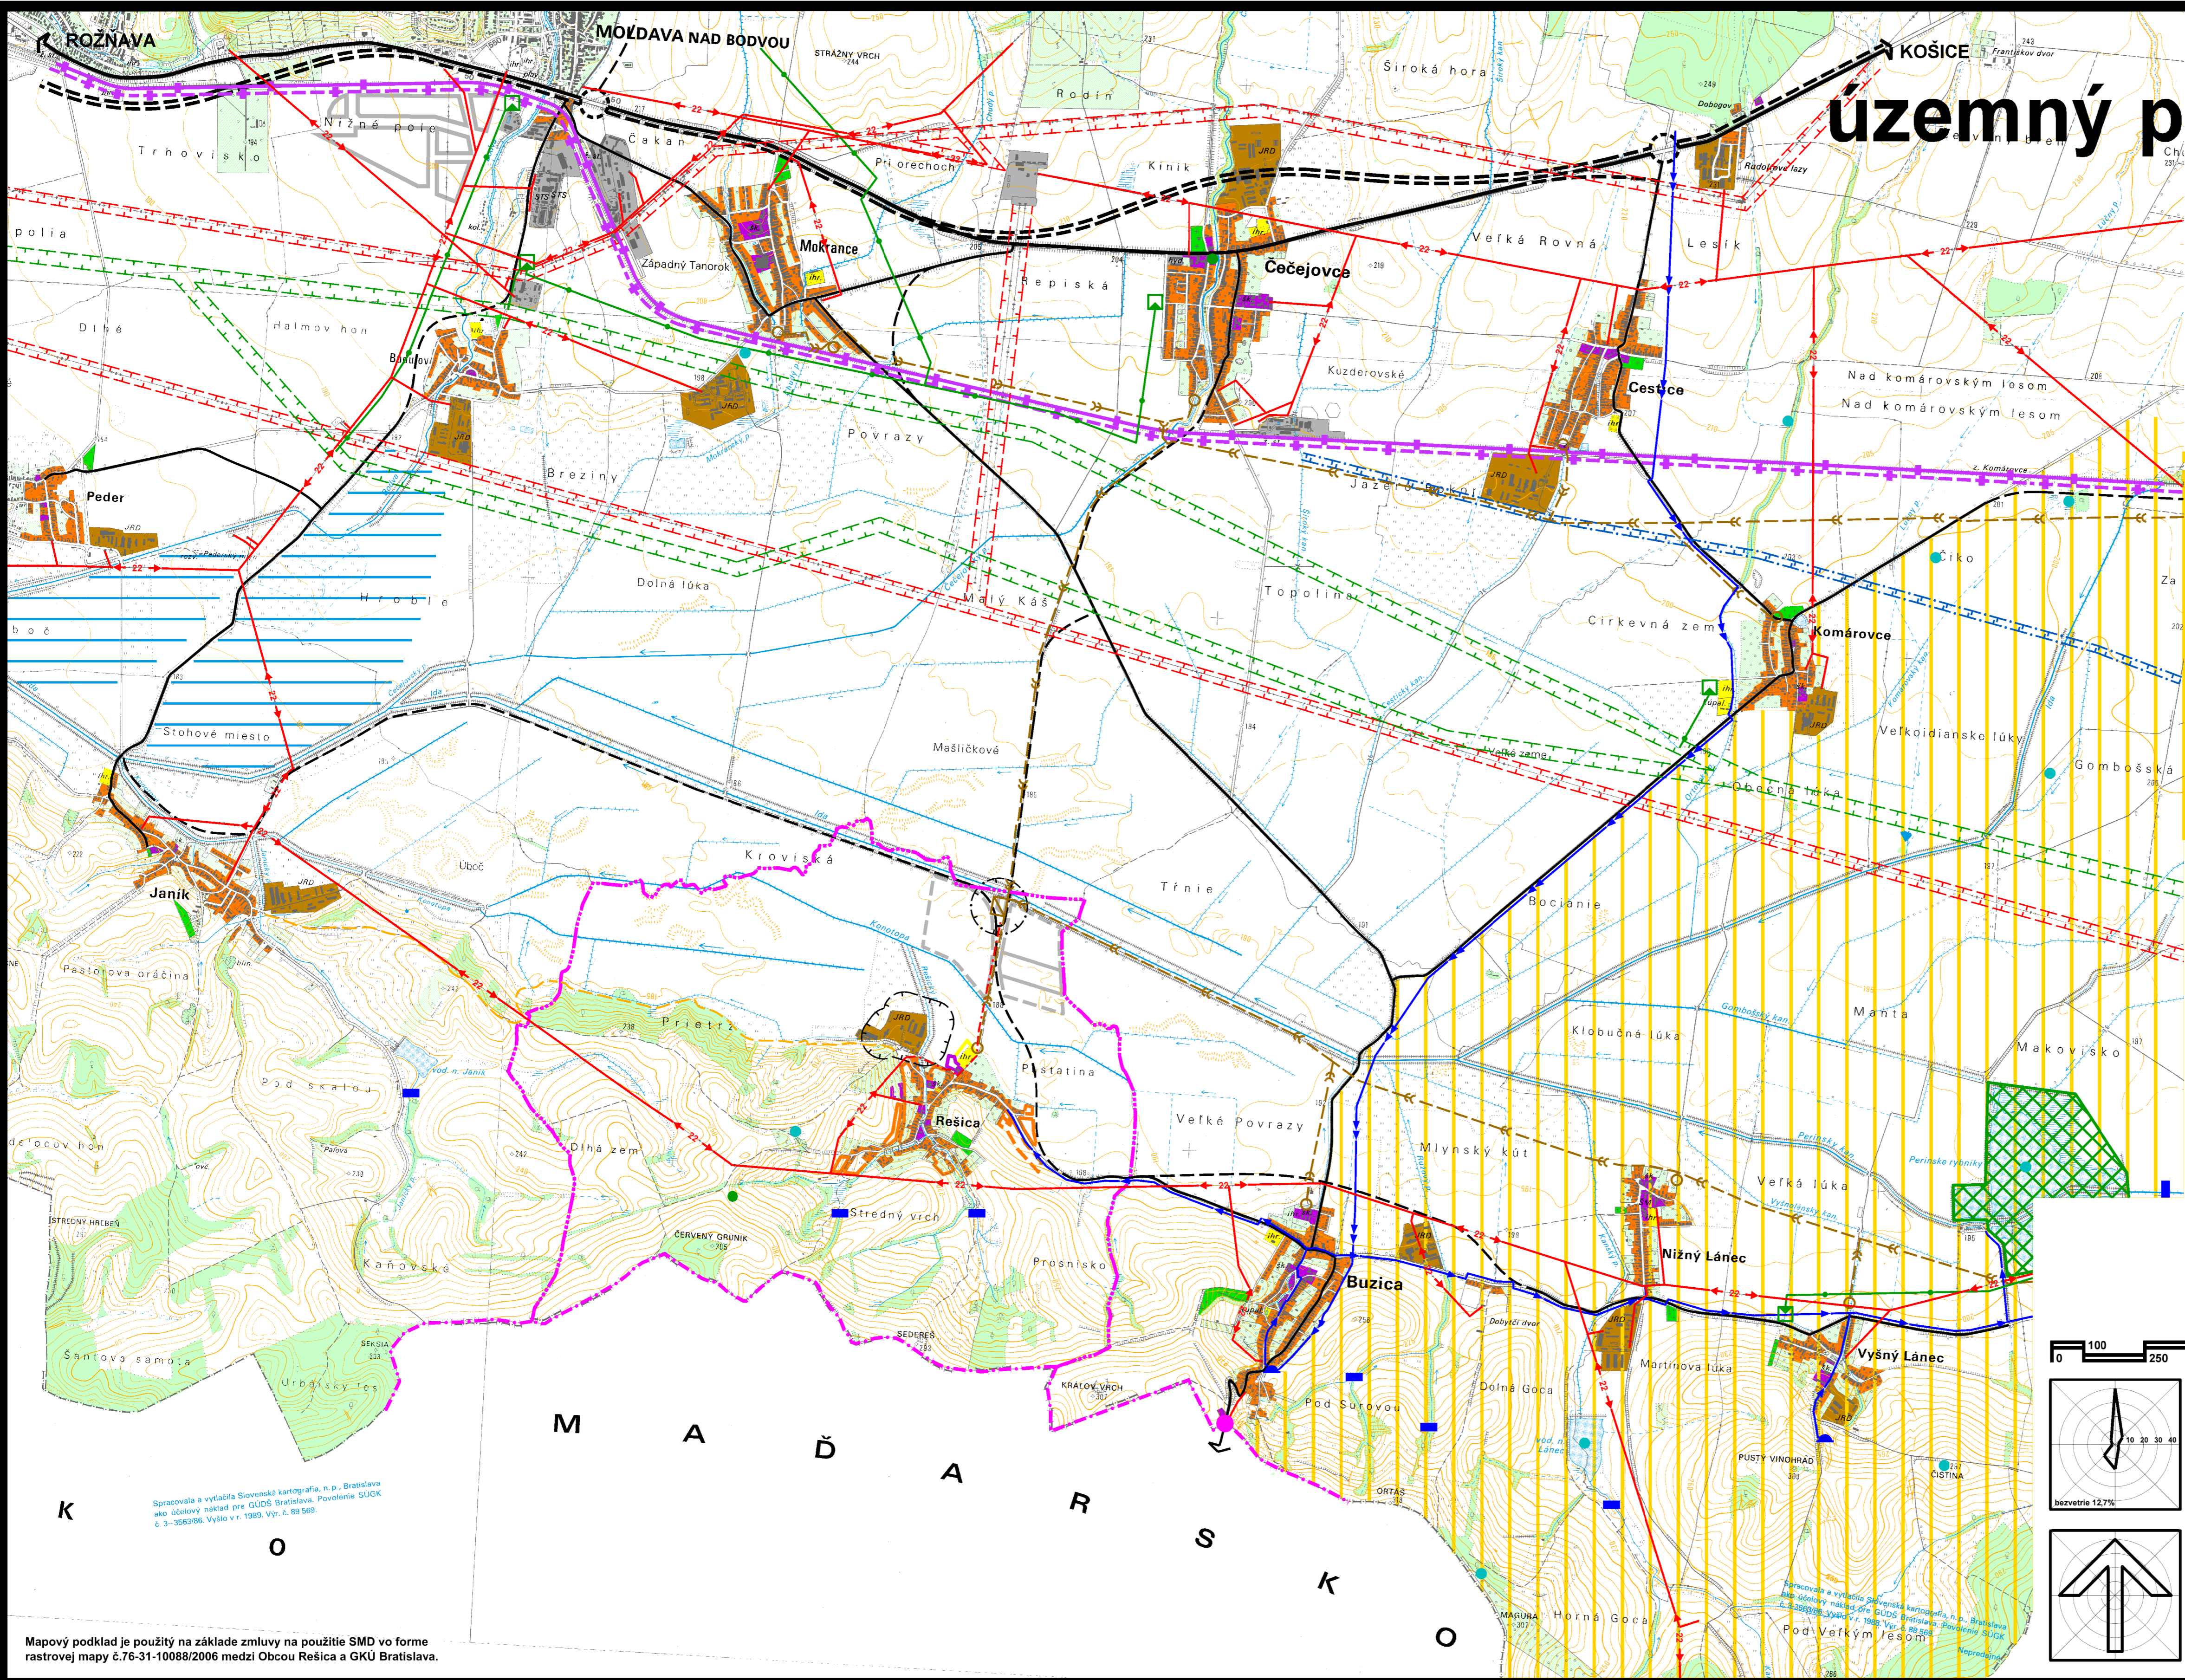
ROŽNAVA

MOLDAVA NAD BODVOU

KOŠICE

územný p

STRÁŽNY VRCH

Široká hora

Rodín

Nižné pole

Trhovisko

Čakan

Pri orechoch

Kinik

Radotovce lazy

Mokrance

Západný Tanorok

Čečejovce

Veľká Rovná

Lesík

polia

Repiská

Dlhé

Halmov hon

Buzitov

Kuzderovské

Cestice

Nad komárovským lesom

Nad komárovským lesom

Povrazy

Peder

Breziny

Jazero

Čiko

Hroble

Dolná lúka

Malý Káš

Topolina

Cirkevná zem

Komárovce

boč

Stohové miesto

Mašličkové

Veľké zeme

Veľkoidianske lúky

Gombošská

Obecná lúka

Kroviská

Janík

Uboč

Tŕnie

Bociánie

Pastorova oráčina

Prietrž

Manta

Klobučná lúka

Makovisko

Pod skalou

Pestatina

Rešica

Veľké Povrazy

Mlynský kút

delocov hon

Dlhá zem

Veľká lúka

Stredný vrch

ČERVENÝ GRUNIK

STREDNÝ HREBEŇ

Kaňovské

Prosnisko

Nižný Lánec

Buzica

SEDERES

Dobytčí dvor

Vyšný Lánec

Šantova samota

SEKSIA

Urbársky les

KRÁĽOV VRCH

Dolná Goca

Martinova lúka

Pod Surovou

M A Ď A R S K O

K O

PUSTÝ VINOHRAD

ČISTINA

Spracovala a vytlačila Slovenská kartografia, n. p., Bratislava ako účelový náklad pre GÚDŠ Bratislava. Povolenie SÚGK č. 3-3563/86. Vyšlo v r. 1989. Výr. č. 89 569.

ORTÁŠ

MAGURA

Horná Goca

Pod Veľkým lesom

0 100 250

bezvetrie 12,7%

10 20 30 40

Mapový podklad je použitý na základe zmluvy na použitie SMD vo forme rastrovej mapy č.76-31-10088/2006 medzi Obcou Rešica a GKÚ Bratislava.